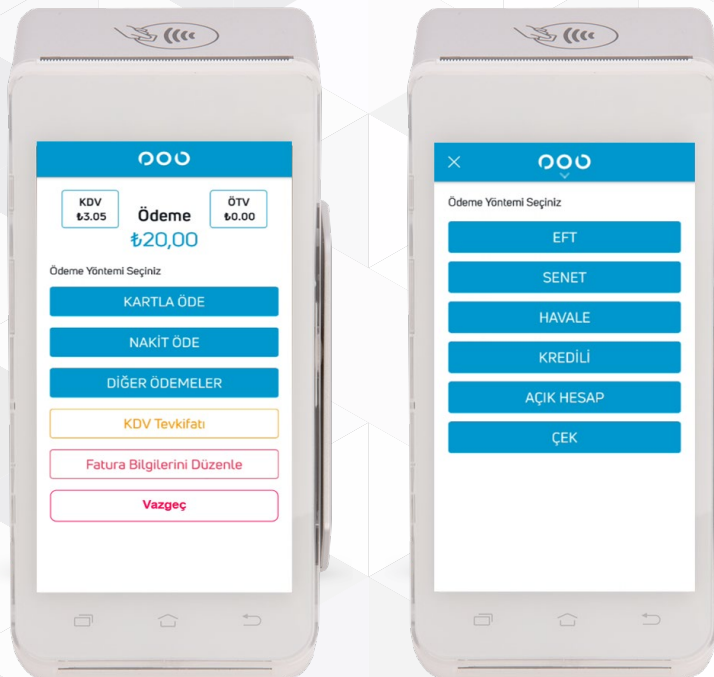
KDV
₺3.05

Ödeme
₺20,00

ÖTV
₺0.00

Ödeme Yöntemi Seçiniz

KARTLA ÖDE

NAKİT ÖDE

DİĞER ÖDEMELER

KDV Tevkifatı

Fatura Bilgilerini Düzenle

Vazgeç

Ödeme Yöntemi Seçiniz

EFT

SENET

HAVALE

KREDİLİ

AÇIK HESAP

ÇEK